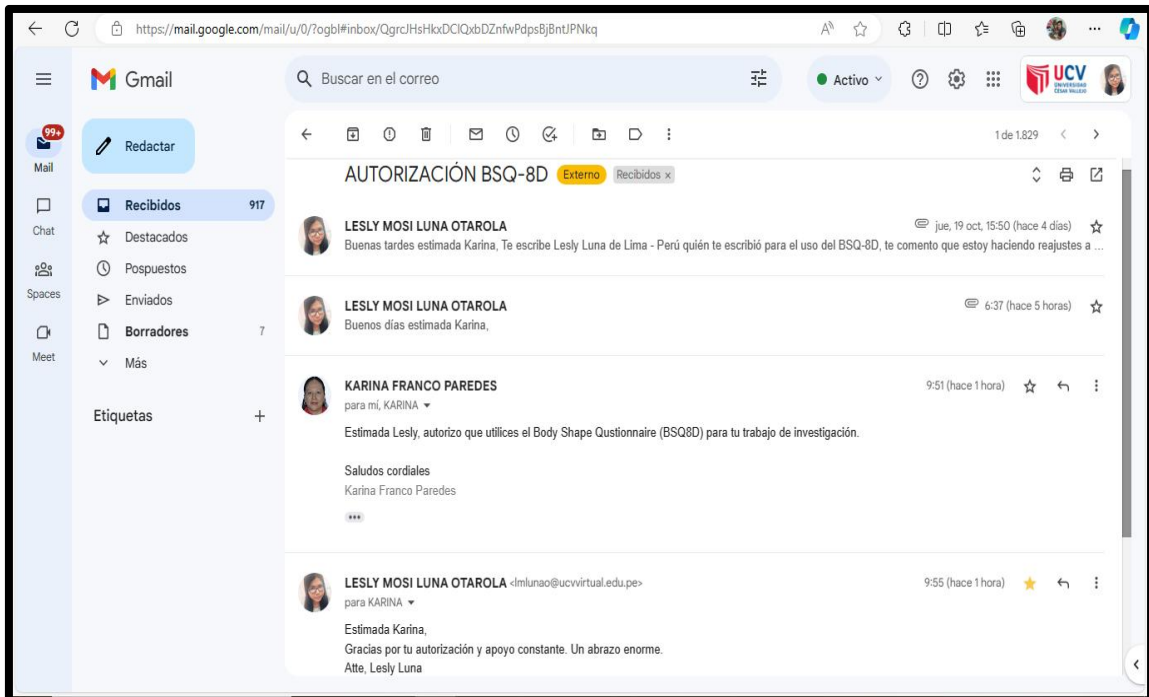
https://mail.google.com/mail/u/0/?ogbl#inbox/QgrcJHsHkxDClQxbDZnfwPdpsBjBntJPNkq

Gmail

Buscar en el correo

Activo

UCV UNIVERSIDAD CÉSAR VALLEJO

99+
Mail

Chat

Spaces

Meet

Redactar

Recibidos 917
Destacados
Pospuestos
Enviados
Borradores 7
Más

Etiquetas +

1 de 1.829

AUTORIZACIÓN BSQ-8D Externo Recibidos ×

LESLY MOSI LUNA OTAROLA
jue, 19 oct, 15:50 (hace 4 días)
Buenas tardes estimada Karina, Te escribe Lesly Luna de Lima - Perú quién te escribió para el uso del BSQ-8D, te comento que estoy haciendo reajustes a ...

LESLY MOSI LUNA OTAROLA
6:37 (hace 5 horas)
Buenos días estimada Karina,

KARINA FRANCO PAREDES
9:51 (hace 1 hora)
para mí, KARINA

Estimada Lesly, autorizo que utilices el Body Shape Qustionnaire (BSQ8D) para tu trabajo de investigación.

Saludos cordiales
Karina Franco Paredes

LESLY MOSI LUNA OTAROLA <lmlunao@ucvvirtual.edu.pe>
9:55 (hace 1 hora)
para KARINA

Estimada Karina,
Gracias por tu autorización y apoyo constante. Un abrazo enorme.
Atte, Lesly Luna